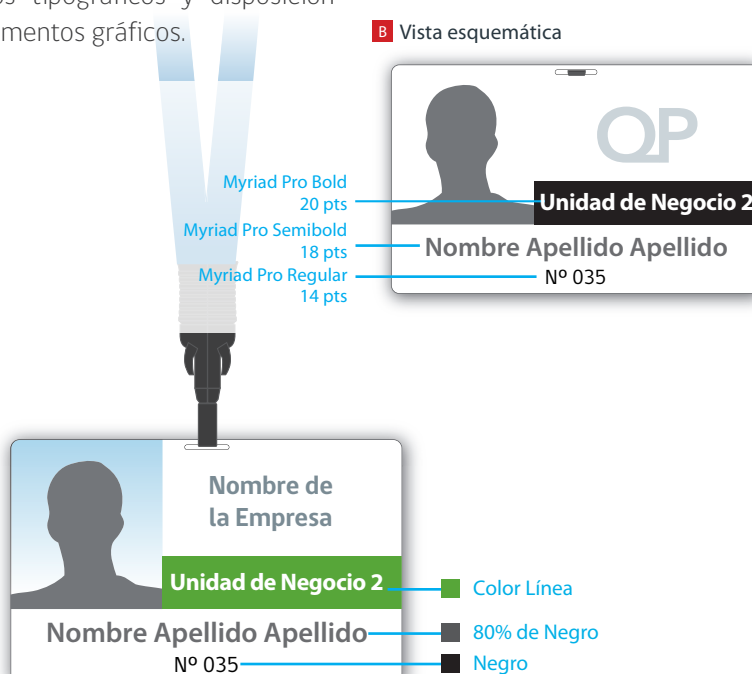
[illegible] tipográficos y disposición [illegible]mentos gráficos.

B Vista esquemática

QP

Myriad Pro Bold
20 pts
Myriad Pro Semibold
18 pts
Myriad Pro Regular
14 pts

Unidad de Negocio 2
Nombre Apellido Apellido
Nº 035

Nombre de
la Empresa
Unidad de Negocio 2
Nombre Apellido Apellido
Nº 035

Color Línea
80% de Negro
Negro